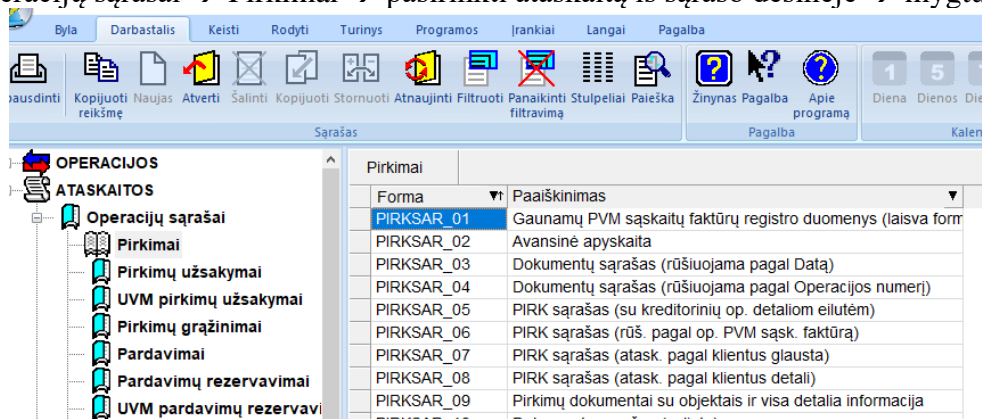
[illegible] sąrašai → Pirkimai → pasirinkti ataskaitą iš sąrašo dešinėje → mygtu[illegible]

Byla Darbastalis Keisti Rodyti Turinys Programos Įrankiai Langai Pagalba

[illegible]ausdinti Kopijuoti reikšmę Naujas Atverti Šalinti Kopijuoti Stornuoti Atnaujinti Filtruoti Panaikinti filtravimą Stulpeliai Paieška Žinynas Pagalba Apie programą Diena Dienos Die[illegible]

Sąrašas Pagalba Kalen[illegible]

OPERACIJOS
ATASKAITOS
Operacijų sąrašai
Pirkimai
Pirkimų užsakymai
UVM pirkimų užsakymai
Pirkimų grąžinimai
Pardavimai
Pardavimų rezervavimai
UVM pardavimų rezervavi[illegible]

Pirkimai

| Forma | Paaiškinimas |
|---|---|
| PIRKSAR_01 | Gaunamų PVM sąskaitų faktūrų registro duomenys (laisva form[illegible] |
| PIRKSAR_02 | Avansinė apyskaita |
| PIRKSAR_03 | Dokumentų sąrašas (rūšiuojama pagal Datą) |
| PIRKSAR_04 | Dokumentų sąrašas (rūšiuojama pagal Operacijos numerį) |
| PIRKSAR_05 | PIRK sąrašas (su kreditorinių op. detaliom eilutėm) |
| PIRKSAR_06 | PIRK sąrašas (rūš. pagal op. PVM sąsk. faktūrą) |
| PIRKSAR_07 | PIRK sąrašas (atask. pagal klientus glausta) |
| PIRKSAR_08 | PIRK sąrašas (atask. pagal klientus detali) |
| PIRKSAR_09 | Pirkimų dokumentai su objektais ir visa detalia informacija |